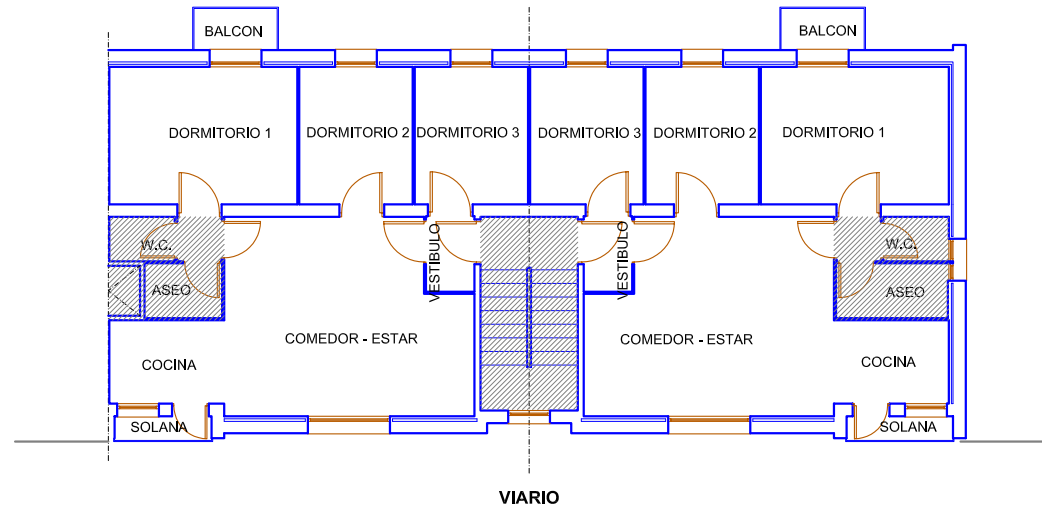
BALCON

BALCON

DORMITORIO 1

DORMITORIO 2

DORMITORIO 3

DORMITORIO 3

DORMITORIO 2

DORMITORIO 1

W.C.

ASEO

VESTIBULO

VESTIBULO

W.C.

ASEO

COMEDOR - ESTAR

COMEDOR - ESTAR

COCINA

COCINA

SOLANA

SOLANA

VIARIO